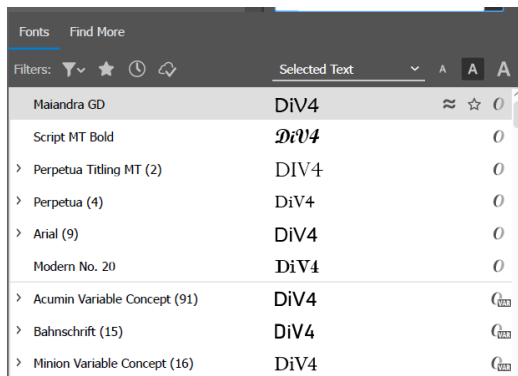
Fonts Find More

Filters:

Selected Text

A A A

Maiandra GD DiV4

Script MT Bold DiV4

Perpetua Titling MT (2) DIV4

Perpetua (4) DiV4

Arial (9) DiV4

Modern No. 20 DiV4

Acumin Variable Concept (91) DiV4

Bahnschrift (15) DiV4

Minion Variable Concept (16) DiV4